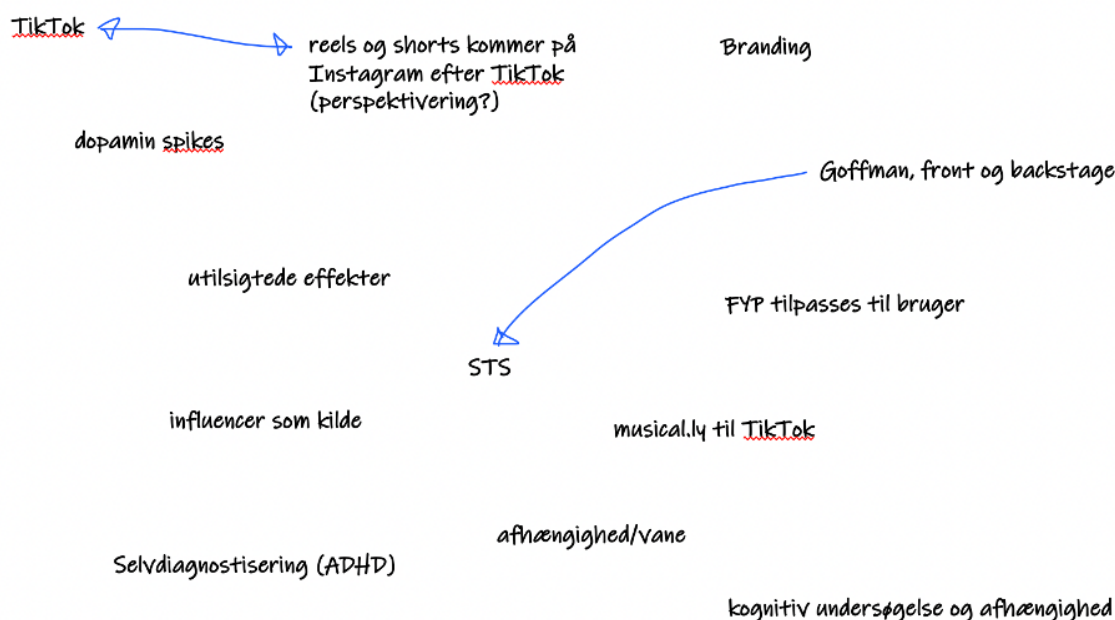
TikTok

reels og shorts kommer på Instagram efter TikTok (perspektivering?)

Branding

dopamin spikes

Goffman, front og backstage

utilsigtede effekter

FYP tilpasses til bruger

STS

influencer som kilde

musical.ly til TikTok

afhængighed/vane

Selvdiagnostisering (ADHD)

kognitiv undersøgelse og afhængighed